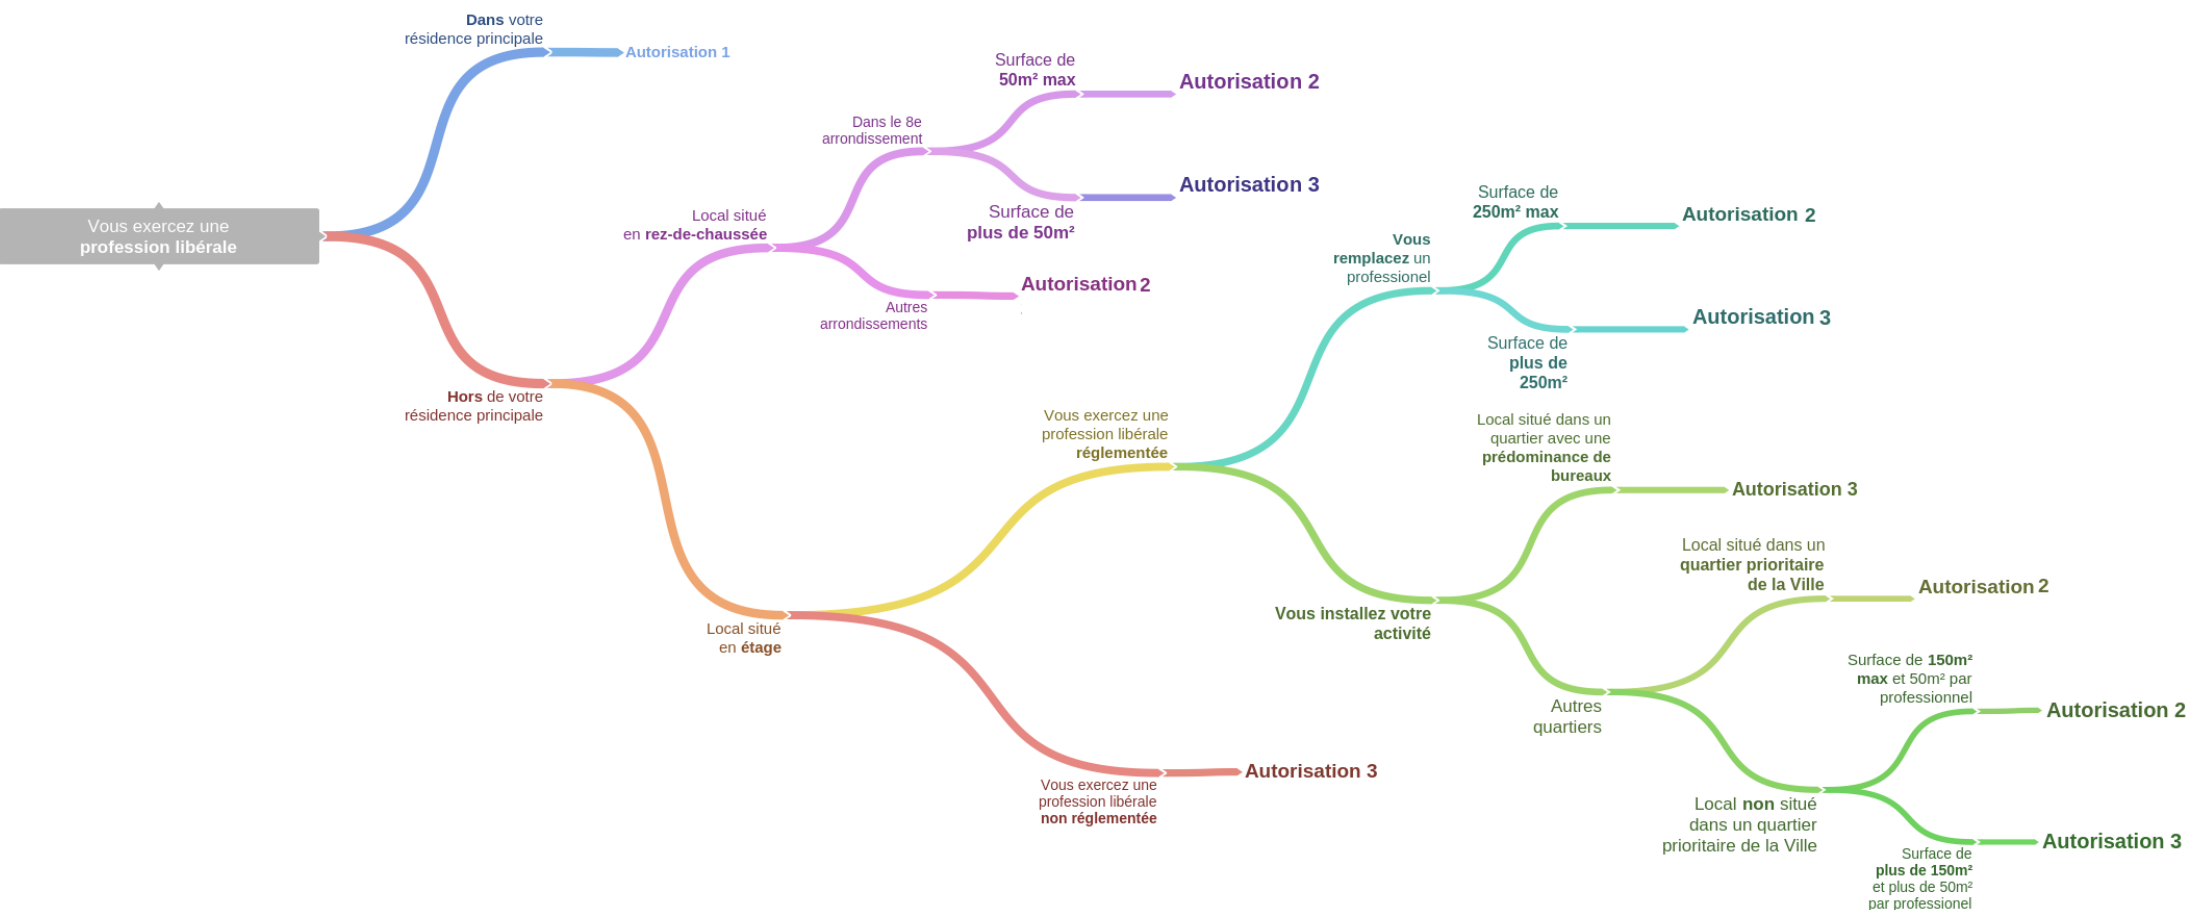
Vous exercez une profession libérale

Dans votre résidence principale

Autorisation 1

Hors de votre résidence principale

Local situé en rez-de-chaussée

Dans le 8e arrondissement

Surface de 50m² max

Autorisation 2

Surface de plus de 50m²

Autorisation 3

Autres arrondissements

Autorisation 2

Local situé en étage

Vous exercez une profession libérale réglementée

Vous remplacez un professionel

Surface de 250m² max

Autorisation 2

Surface de plus de 250m²

Autorisation 3

Vous installez votre activité

Local situé dans un quartier avec une prédominance de bureaux

Autorisation 3

Autres quartiers

Local situé dans un quartier prioritaire de la Ville

Autorisation 2

Local non situé dans un quartier prioritaire de la Ville

Surface de 150m² max et 50m² par professionnel

Autorisation 2

Surface de plus de 150m² et plus de 50m² par professionel

Autorisation 3

Vous exercez une profession libérale non réglementée

Autorisation 3